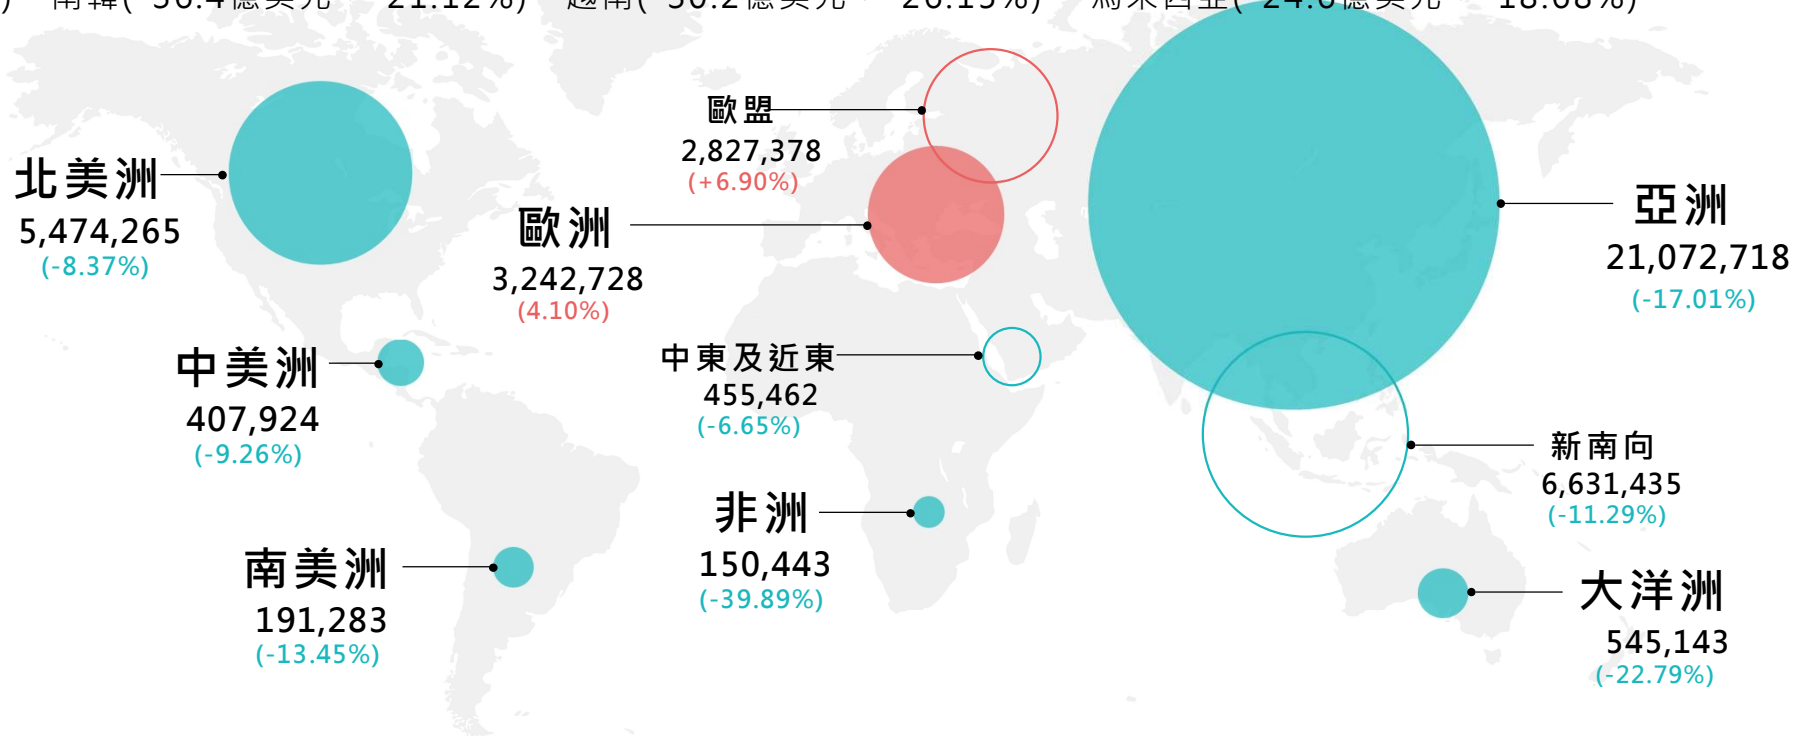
) 南韓( 30.4億美元 21.12%) 越南( 30.2億美元 26.15%) 馬來西亞( 24.6億美元 18.68%)

北美洲
5,474,265
(-8.37%)

歐盟
2,827,378
(+6.90%)

歐洲
3,242,728
(4.10%)

亞洲
21,072,718
(-17.01%)

中美洲
407,924
(-9.26%)

中東及近東
455,462
(-6.65%)

新南向
6,631,435
(-11.29%)

非洲
150,443
(-39.89%)

南美洲
191,283
(-13.45%)

大洋洲
545,143
(-22.79%)